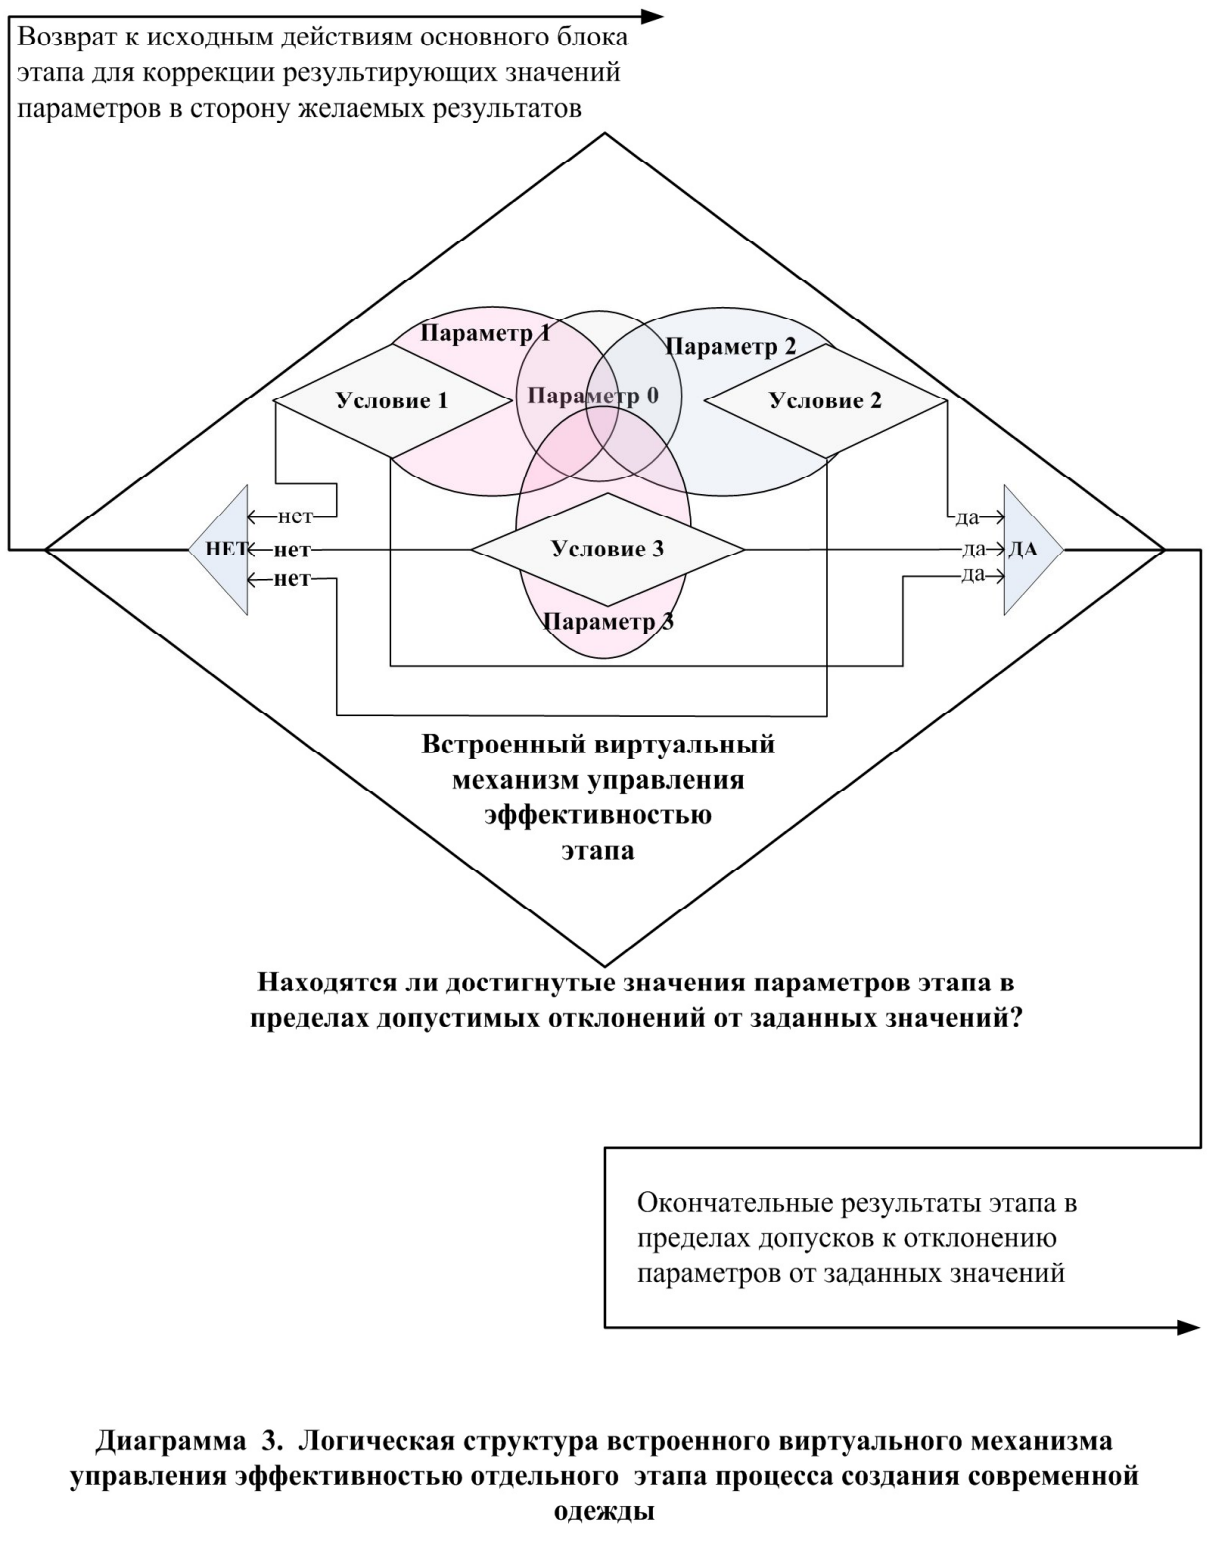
Возврат к исходным действиям основного блока этапа для коррекции результирующих значений параметров в сторону желаемых результатов

Параметр 1

Параметр 2

Условие 1

Параметр 0

Условие 2

нет

да

НЕТ

нет

Условие 3

да

ДА

нет

да

Параметр 3

Встроенный виртуальный механизм управления эффективностью этапа

Находятся ли достигнутые значения параметров этапа в пределах допустимых отклонений от заданных значений?

Окончательные результаты этапа в пределах допусков к отклонению параметров от заданных значений

Диаграмма 3. Логическая структура встроенного виртуального механизма управления эффективностью отдельного этапа процесса создания современной одежды